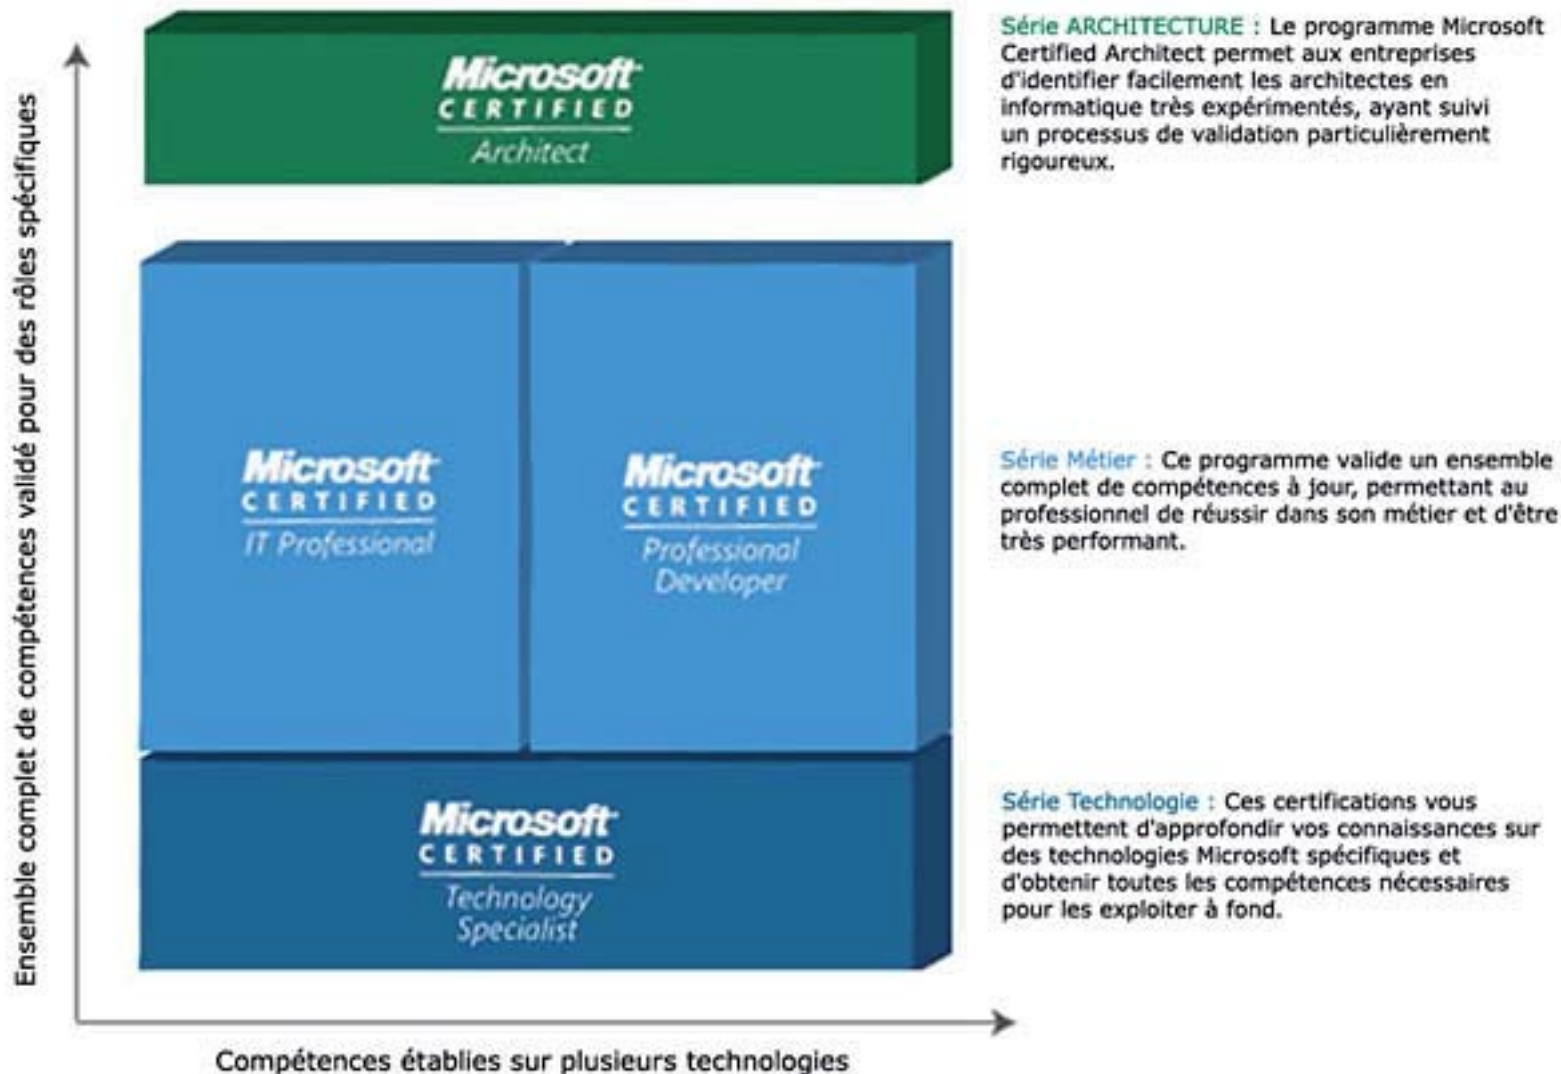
Ensemble complet de compétences validé pour des rôles spécifiques

Microsoft CERTIFIED Architect

Série ARCHITECTURE : Le programme Microsoft Certified Architect permet aux entreprises d'identifier facilement les architectes en informatique très expérimentés, ayant suivi un processus de validation particulièrement rigoureux.

Microsoft CERTIFIED IT Professional

Microsoft CERTIFIED Professional Developer

Série Métier : Ce programme valide un ensemble complet de compétences à jour, permettant au professionnel de réussir dans son métier et d'être très performant.

Microsoft CERTIFIED Technology Specialist

Série Technologie : Ces certifications vous permettent d'approfondir vos connaissances sur des technologies Microsoft spécifiques et d'obtenir toutes les compétences nécessaires pour les exploiter à fond.

Compétences établies sur plusieurs technologies